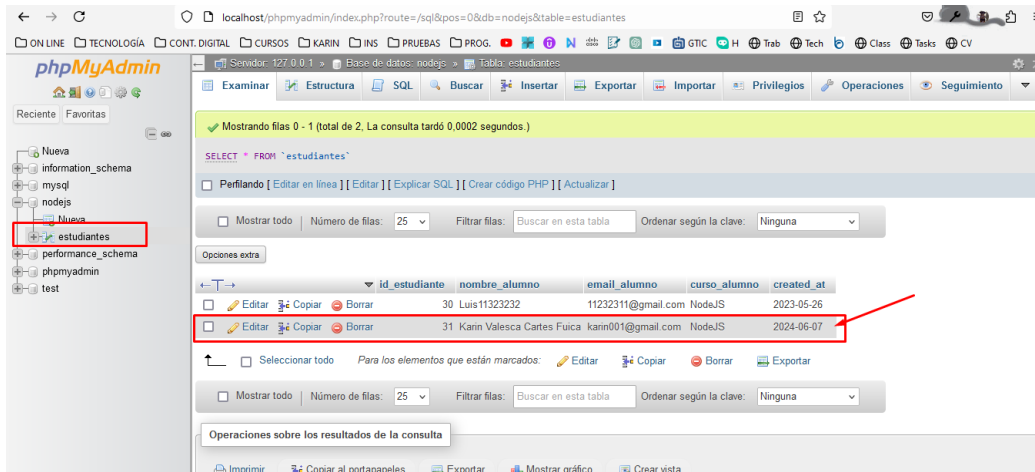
localhost/phpmyadmin/index.php?route=/sql&pos=0&db=nodejs&table=estudiantes

ON LINE TECNOLOGÍA CONT. DIGITAL CURSOS KARIN INS PRUEBAS PROG. GTIC H Trab Tech Class Tasks CV

phpMyAdmin

Reciente Favoritas

Nueva
information_schema
mysql
nodejs
Nueva
estudiantes
performance_schema
phpmyadmin
test

Servidor: 127.0.0.1 » Base de datos: nodejs » Tabla: estudiantes

Examinar Estructura SQL Buscar Insertar Exportar Importar Privilegios Operaciones Seguimiento

Mostrando filas 0 - 1 (total de 2, La consulta tardó 0,0002 segundos.)

SELECT * FROM `estudiantes`

Perfilando [ Editar en línea ] [ Editar ] [ Explicar SQL ] [ Crear código PHP ] [ Actualizar ]

Mostrar todo | Número de filas: 25 | Filtrar filas: Buscar en esta tabla | Ordenar según la clave: Ninguna

Opciones extra

| | id_estudiante | nombre_alumno | email_alumno | curso_alumno | created_at |
|---|---|---|---|---|---|
| Editar Copiar Borrar | 30 | Luis11323232 | 11232311@gmail.com | NodeJS | 2023-05-26 |
| Editar Copiar Borrar | 31 | Karin Valesca Cartes Fuica | karin001@gmail.com | NodeJS | 2024-06-07 |

Seleccionar todo Para los elementos que están marcados: Editar Copiar Borrar Exportar

Mostrar todo | Número de filas: 25 | Filtrar filas: Buscar en esta tabla | Ordenar según la clave: Ninguna

Operaciones sobre los resultados de la consulta

Imprimir Copiar al portapapeles Exportar Mostrar gráfico Crear vista